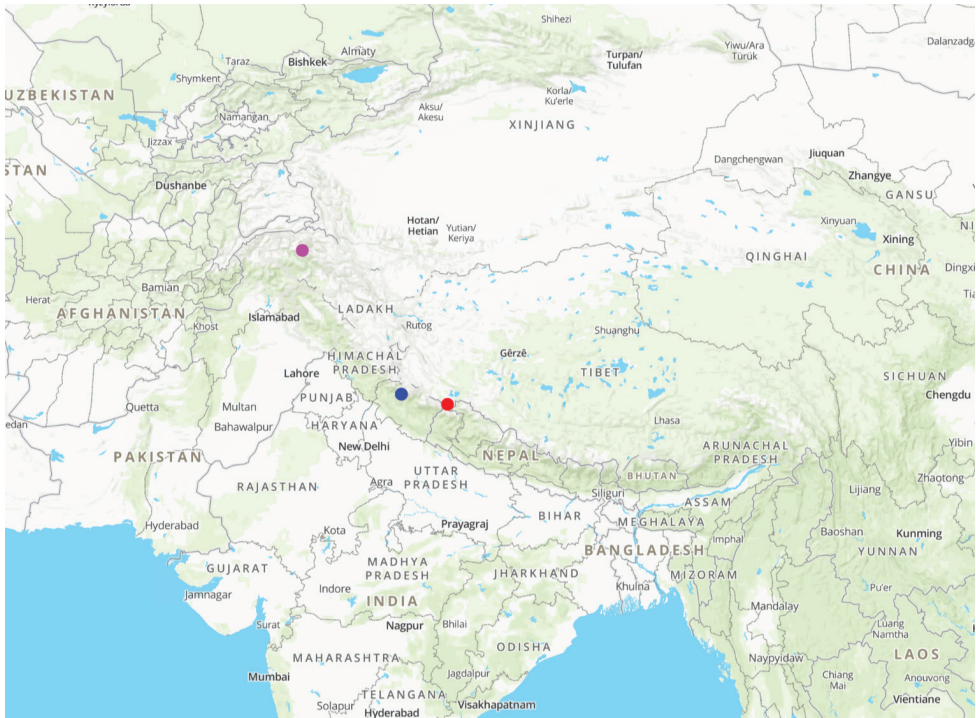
Shihezi
Taraz
Bishkek
Almaty
Turpan/ Tulufan
Yiwu/Ara Turuk
Dalanzadg
Shymkent
UZBEKISTAN
Namangan
Aksu/ Akesu
Korla/ Ku'erle
XINJIANG
Jizzax
STAN
Dushanbe
Dangchengwan
Jiuquan
Zhangye
GANSU
Hotan/ Hetian
Yutian/ Keriya
Xinyuan
Xining
QINGHAI
CHINA
Herat
Bamian
AFGHANISTAN
Khost
Islamabad
LADAKH
Rutog
Shuanghu
Gêrzê
HIMACHAL PRADESH
Lahore
TIBET
SICHUAN
Chengdu
Quetta
Multan
PUNJAB
Bahawalpur
HARYANA
Lhasa
New Delhi
ARUNACHAL PRADESH
PAKISTAN
NEPAL
BHUTAN
UTTAR PRADESH
Agra
RAJASTHAN
Siliguri
ASSAM
Zhaotong
Lijiang
Hyderabad
Kota
Prayagraj
BIHAR
MEGHALAYA
Imphal
Baoshan
Kunming
YUNNAN
BANGLADESH
GUJARAT
MADHYA PRADESH
JHARKHAND
Khulna
MIZORAM
Jamnagar
Indore
INDIA
Pu'er
Mandalay
Surat
Bhilai
Nagpur
ODISHA
Luang Namtha
MAHARASHTRA
Naypyidaw
LAOS
Jagdalpur
Chiang Mai
Mumbai
TELANGANA
Visakhapatnam
Solapur
Hyderabad
Vientiane
Dingxi
Yibin
Anouvong